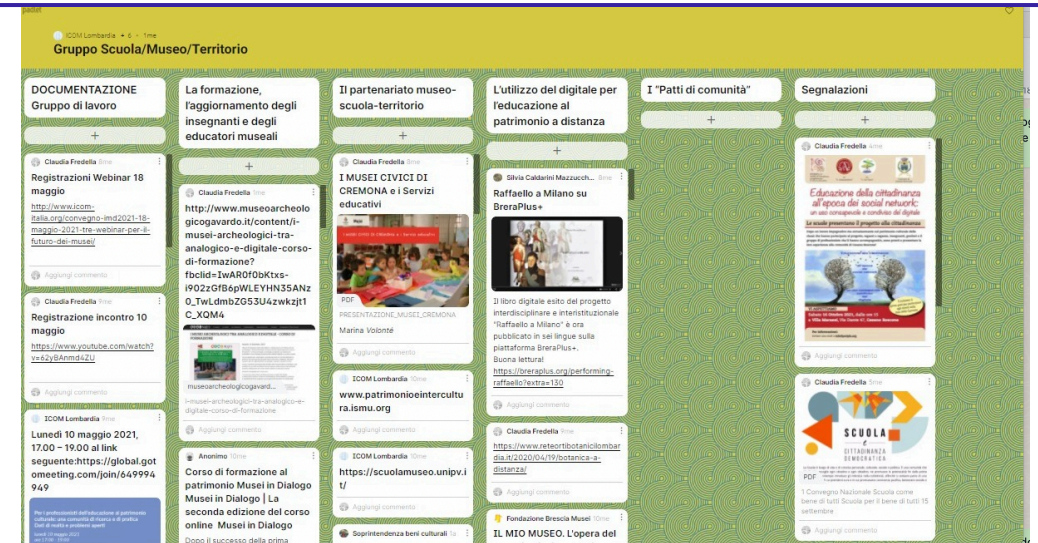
padlet

ICOM Lombardia • 6 • 1me

Gruppo Scuola/Museo/Territorio

DOCUMENTAZIONE Gruppo di lavoro

+

Claudia Fredella 8me

Registrazioni Webinar 18 maggio

http://www.icom-italia.org/convegno-imd2021-18-maggio-2021-tre-webinar-per-il-futuro-dei-musei/

Aggiungi commento

Claudia Fredella 8me

Registrazione incontro 10 maggio

https://www.youtube.com/watch?v=42yBAnmd4ZU

Aggiungi commento

ICOM Lombardia 9me

Lunedì 10 maggio 2021, 17.00 – 19.00 al link seguente:https://global.gotomeeting.com/join/649994949

Per i professionisti dell'educazione al patrimonio culturale: una comunità di ricerca e di pratica

La formazione, l'aggiornamento degli insegnanti e degli educatori museali

+

Claudia Fredella 1me

http://www.museoarcheologicogavardo.it/content/i-musei-archeologici-tra-analogico-e-digitale-corso-di-formazione?fbclid=IwAR0f0bKtxs-i902zGfB6pWLEYHN35ANz0_TwLdmbZG53U4zwkzjt1C_XQM4

museoarcheologicogavard...

i-musei-archeologici-tra-analogico-e-digitale-corso-di-formazione

Aggiungi commento

Anonimo 10me

Corso di formazione al patrimonio Musei in Dialogo Musei in Dialogo | La seconda edizione del corso online Musei in Dialogo

Dopo il successo della prima

Il partenariato museo-scuola-territorio

+

Claudia Fredella 8me

I MUSEI CIVICI DI CREMONA e i Servizi educativi

PDF

PRESENTAZIONE_MUSEI_CREMONA

Marina Volonté

Aggiungi commento

ICOM Lombardia 10me

www.patrimonioeintercultura.ismu.org

Aggiungi commento

ICOM Lombardia 10me

https://scuolamuseo.unipv.it/

Aggiungi commento

Soprintendenza beni culturali 1a

L'utilizzo del digitale per l'educazione al patrimonio a distanza

+

Silvia Caldarini Mazzucch... 8me

Raffaello a Milano su BreraPlus+

Il libro digitale esito del progetto interdisciplinare e interistituzionale "Raffaello a Milano" è ora pubblicato in sei lingue sulla piattaforma BreraPlus+.
Buona lettura!
https://breraplus.org/performing-raffaello?extra=130

Aggiungi commento

Claudia Fredella 9me

https://www.reteortibotanicilombardia.it/2020/04/19/botanica-a-distanza/

Aggiungi commento

Fondazione Brescia Musei 10me

IL MIO MUSEO. L'opera del

I "Patti di comunità"

+

Segnalazioni

+

Claudia Fredella 4me

Educazione della cittadinanza all'epoca dei social network: un uso consapevole e condiviso del digitale

Aggiungi commento

Claudia Fredella 3me

SCUOLA e CITTADINANZA DEMOCRATICA

PDF

I Convegno Nazionale Scuola come bene di tutti Scuola per il bene di tutti 15 settembre

Aggiungi commento